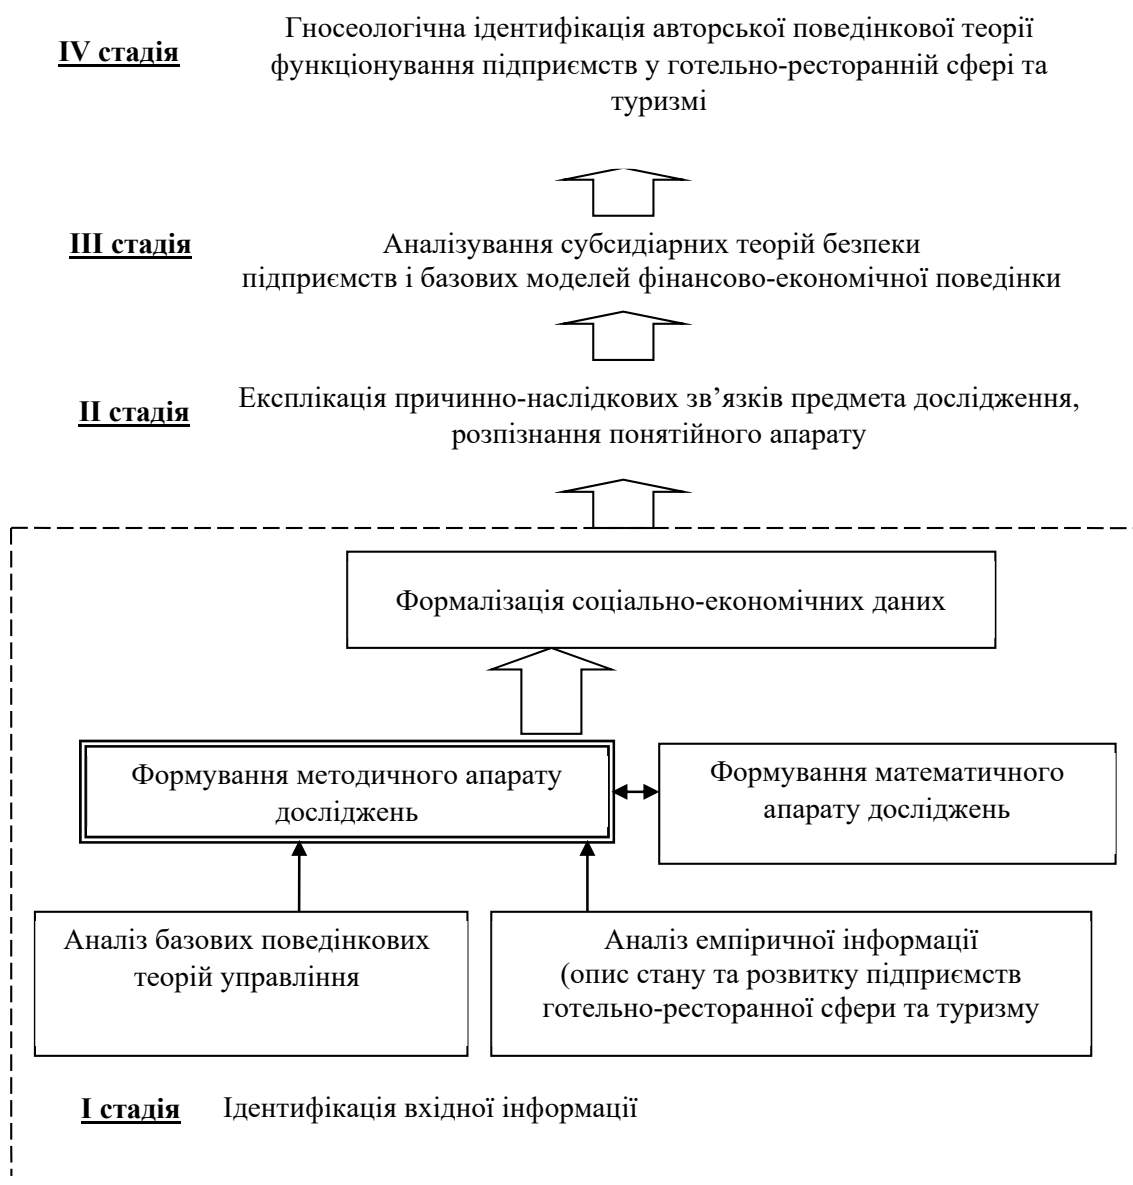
IV стадія

Гносеологічна ідентифікація авторської поведінкової теорії функціонування підприємств у готельно-ресторанній сфері та туризмі

III стадія

Аналізування субсидіарних теорій безпеки підприємств і базових моделей фінансово-економічної поведінки

II стадія

Експлікація причинно-наслідкових зв'язків предмета дослідження, розпізнання понятійного апарату

Формалізація соціально-економічних даних

Формування методичного апарату досліджень

Формування математичного апарату досліджень

Аналіз базових поведінкових теорій управління

Аналіз емпіричної інформації (опис стану та розвитку підприємств готельно-ресторанної сфери та туризму

I стадія

Ідентифікація вхідної інформації